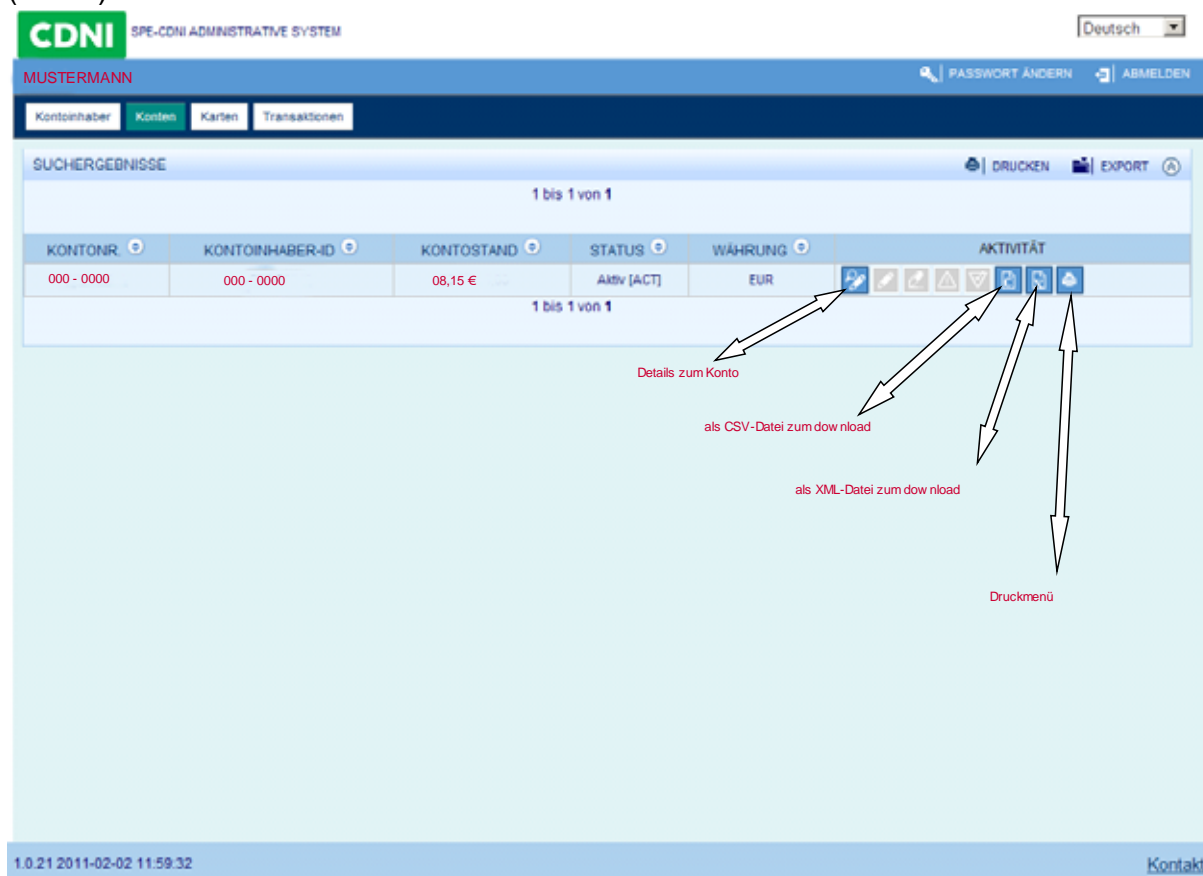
CDNI SPE-CDNI ADMINISTRATIVE SYSTEM

Deutsch

MUSTERMANN

PASSWORT ÄNDERN | ABMELDEN

Kontoinhaber | Konten | Karten | Transaktionen

SUCHERGEBNISSE

DRUCKEN | EXPORT

1 bis 1 von 1

| KONTONR. | KONTOINHABER-ID | KONTOSTAND | STATUS | WÄHRUNG | AKTIVITÄT |
|---|---|---|---|---|---|
| 000 - 0000 | 000 - 0000 | 08,15 € | Aktiv [ACT] | EUR | |

1 bis 1 von 1

Details zum Konto

als CSV-Datei zum dow nload

als XML-Datei zum dow nload

Druckmenü

1.0.21 2011-02-02 11:59:32

Kontakt